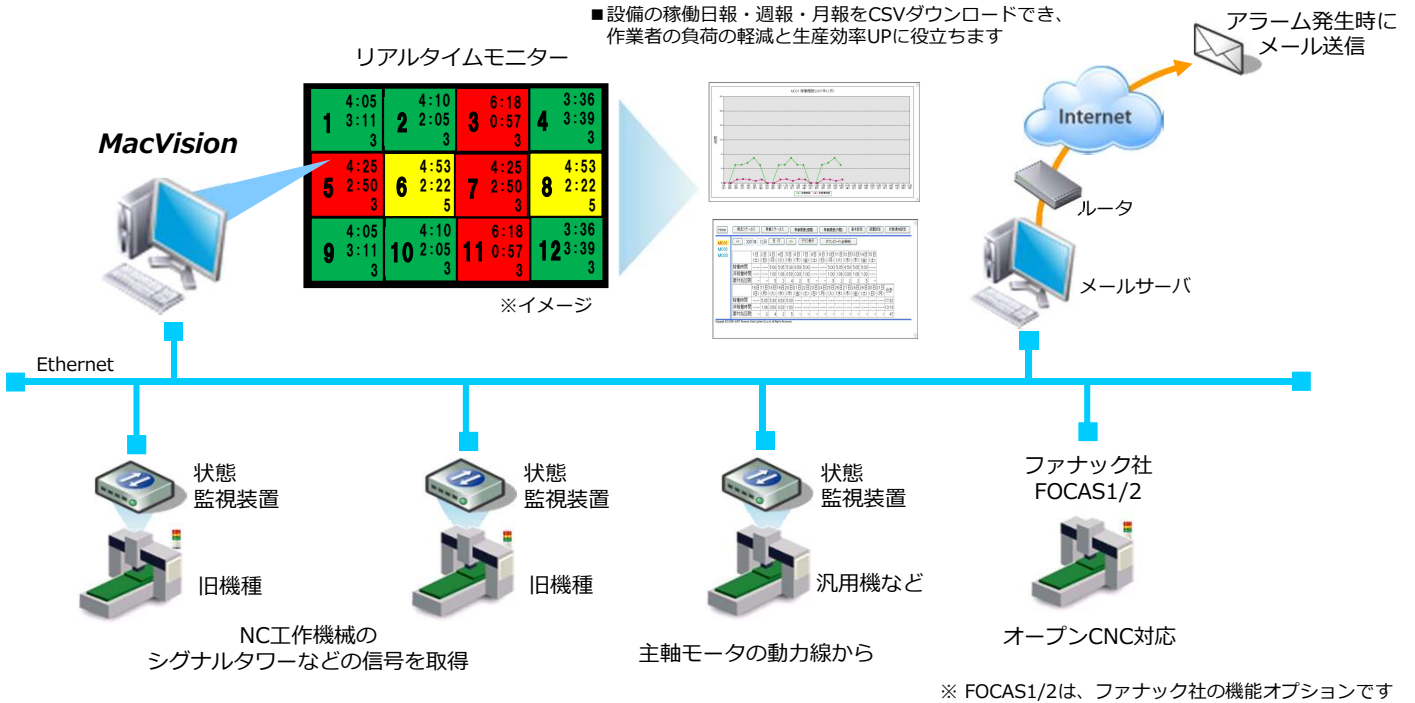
■設備の稼働日報・週報・月報をCSVダウンロードでき、
作業者の負荷の軽減と生産効率UPに役立ちます

アラーム発生時に
メール送信

リアルタイムモニター

MacVision

| 1 4:05 3:11 3 | 2 4:10 2:05 3 | 3 6:18 0:57 3 | 4 3:36 3:39 3 |
|---|---|---|---|
| 5 4:25 2:50 3 | 6 4:53 2:22 5 | 7 4:25 2:50 3 | 8 4:53 2:22 5 |
| 9 4:05 3:11 3 | 10 4:10 2:05 3 | 11 6:18 0:57 3 | 12 3:36 3:39 3 |

※イメージ

Internet

ルータ

メールサーバ

Ethernet

状態
監視装置

旧機種

状態
監視装置

旧機種

状態
監視装置

汎用機など

ファナック社
FOCAS1/2

NC工作機械の
シグナルタワーなどの信号を取得

主軸モータの動力線から

オープンCNC対応

※ FOCAS1/2は、ファナック社の機能オプションです